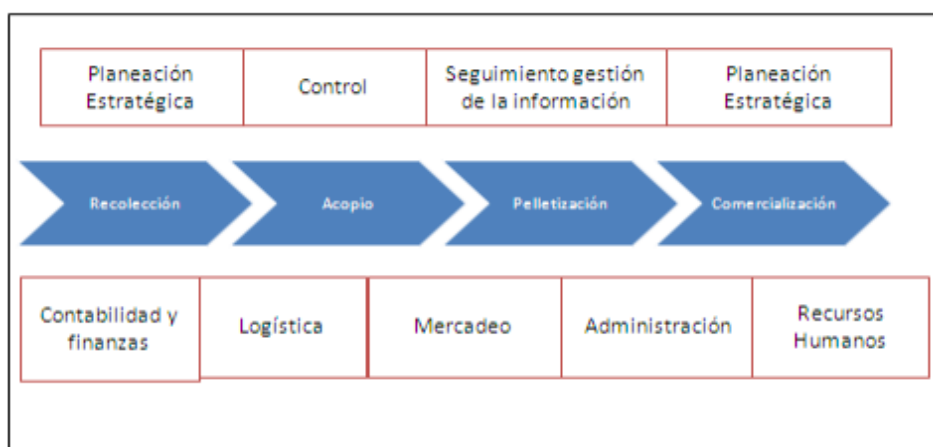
Planeación Estratégica

Control

Seguimiento gestión de la información

Planeación Estratégica

Recolección

Acopio

Pelletización

Comercialización

Contabilidad y finanzas

Logística

Mercadeo

Administración

Recursos Humanos